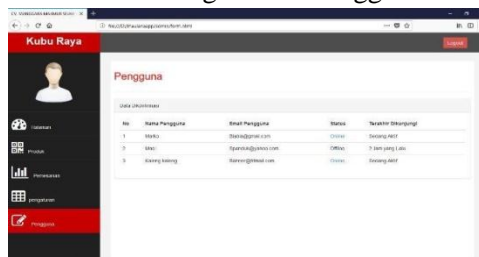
Kubu Raya

Logout

Pengguna

Data Online

| No | Nama Pengguna | Email Pengguna | Status | Terakhir Dikunjungi |
|---|---|---|---|---|
| 1 | Marko | Marko@gmail.com | Online | Sedang Aktif |
| 2 | Marc | Spandua@yahoo.com | Offline | 7 Jam yang Lalu |
| 3 | Kaseng kaseng | Ramon@Hmail.com | Online | Sedang Aktif |

Sekolah

Produk

Pemesanan

pengaturan

Pengguna